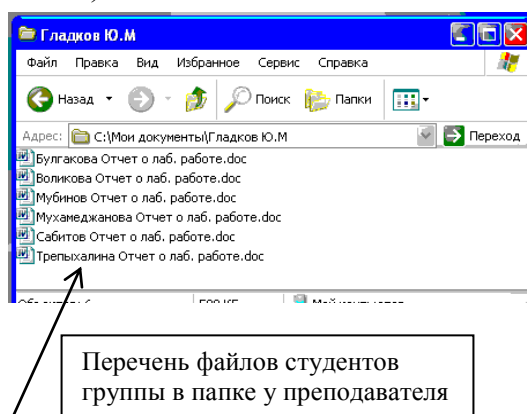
Гладков Ю.М

Файл Правка Вид Избранное Сервис Справка

Назад Поиск Папки

Адрес: C:\Мои документы\Гладков Ю.М Переход

Булгакова Отчет о лаб. работе.doc
Воликова Отчет о лаб. работе.doc
Мубинов Отчет о лаб. работе.doc
Мухамеджанова Отчет о лаб. работе.doc
Сабитов Отчет о лаб. работе.doc
Трепыхалина Отчет о лаб. работе.doc

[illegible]

Перечень файлов студентов группы в папке у преподавателя